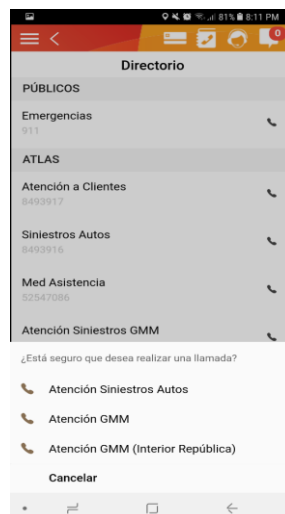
81% 8:11 PM

0

Directorio

PÚBLICOS

Emergencias
911

ATLAS

Atención a Clientes
8493917

Siniestros Autos
8493916

Med Asistencia
52547086

Atención Siniestros GMM

¿Está seguro que desea realizar una llamada?

Atención Siniestros Autos

Atención GMM

Atención GMM (Interior República)

Cancelar